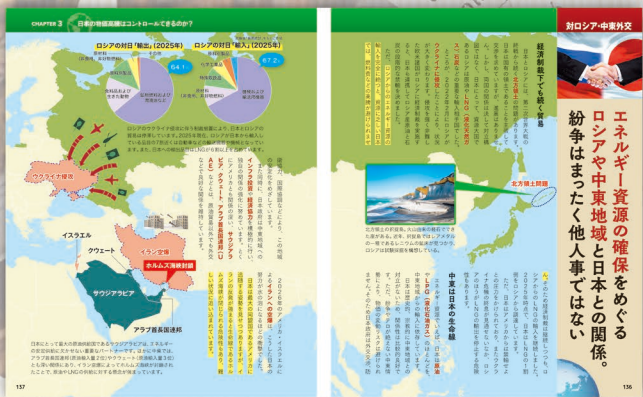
CHAPTER 3　日本の地政学的リスクはコントロールできるのか?

ロシアの対日「輸出」(2025年)
ロシアの対日「輸入」(2025年)

64.1
67.2

ロシアはウクライナ侵攻以降に経済制裁を受けており、日本はロシアの資源を輸入しています。

ウクライナ侵攻

イスラエル
クウェート
イラン空爆
ホルムズ海峡封鎖
サウジアラビア
アラブ首長国連邦

日本にとって最大の原油供給国であるサウジアラビアは、エネルギーの安定供給に欠かせない重要なパートナーです。

北方領土問題

北方領土の択捉島。

経済制裁下でも続く貿易

中東は日本の生命線

対ロシア・中東外交

エネルギー資源の確保をめぐるロシアや中東地域と日本との関係。紛争はまったく他人事ではない

137

136